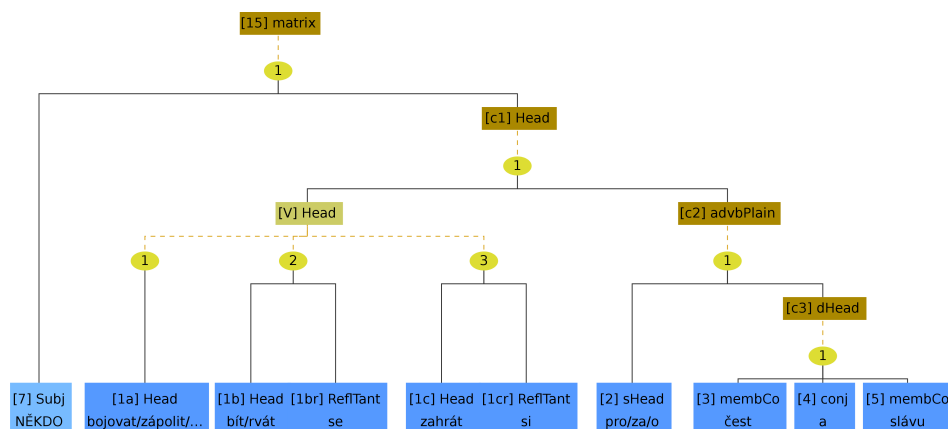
[15] matrix

1

[c1] Head

1

[V] Head

[c2] advbPlain

1

2

3

1

[c3] dHead

1

[7] Subj
NĚKDO

[1a] Head
bojovat/zápolit/...

[1b] Head
bít/rvát

[1br] ReflTant
se

[1c] Head
zahrát

[1cr] ReflTant
si

[2] sHead
pro/za/o

[3] membCo
čest

[4] conj
a

[5] membCo
slávu